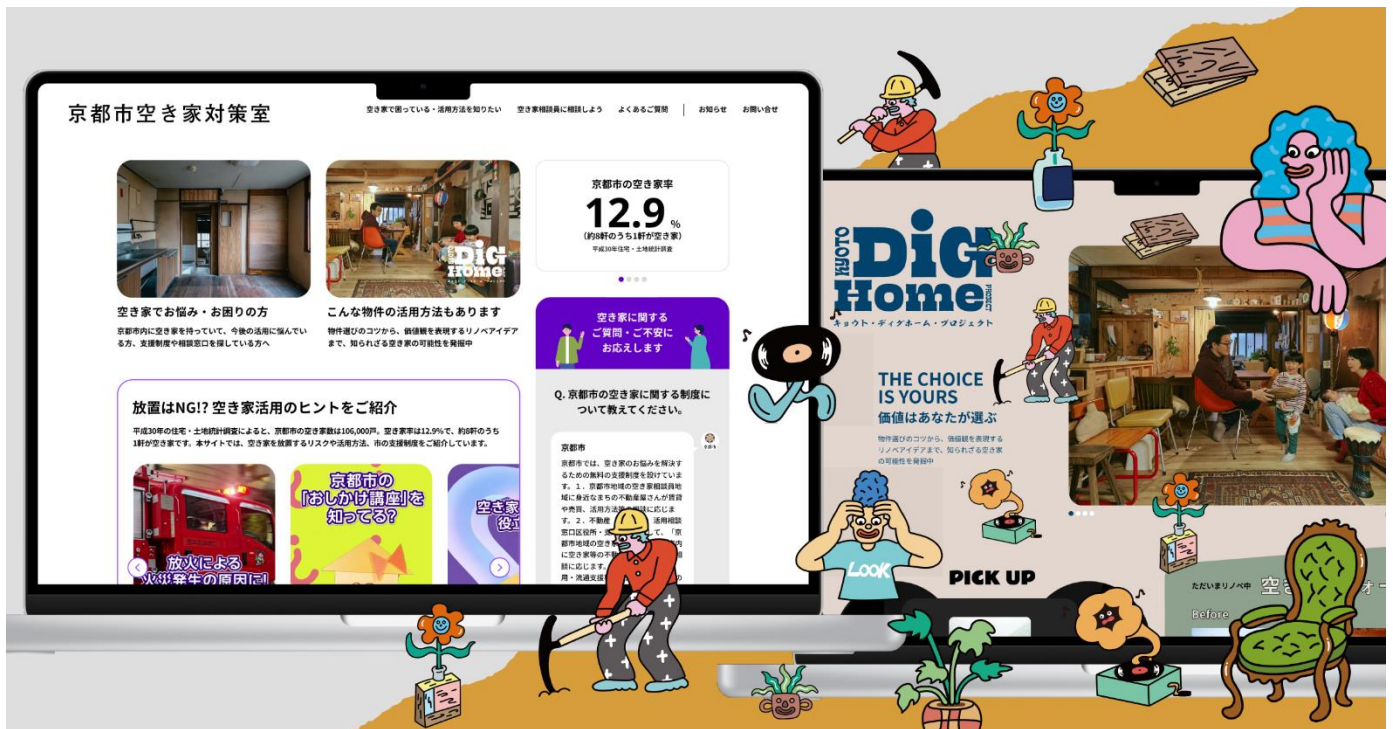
京都市空き家対策室

空き家で困っている・活用方法を知りたい　空き家相談員に相談しよう　よくあるご質問　お知らせ　お問い合せ

京都市の空き家率
12.9%
(約8軒のうち1軒が空き家)
平成30年住宅・土地統計調査

DIG Home

空き家でお悩み・お困りの方
京都市内に空き家を持っていて、今後の活用に悩んでいる方、支援制度や相談窓口を探している方へ

こんな物件の活用方法もあります
物件選びのコツから、価値観を表現するリノベアイデアまで、知られざる空き家の可能性を発掘中

空き家に関する
ご質問・ご不安に
お応えします

Q. 京都市の空き家に関する制度について教えてください。

京都市
京都市では、空き家のお悩みを解決するための無料の支援制度を設けています。1、京都市地域の空き家相談員地域に身近なまちの不動産屋さんが賃貸や売買、活用方法等の相談に応じます。2、不動産 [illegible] 活用相談窓口区役所・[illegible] て、「京都市地域の空き家 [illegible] 内に空き家等の不 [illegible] 談に応じます。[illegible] 用・流通支援 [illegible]

放置はNG!? 空き家活用のヒントをご紹介
平成30年の住宅・土地統計調査によると、京都市の空き家数は106,000戸。空き家率は12.9%で、約8軒のうち1軒が空き家です。本サイトでは、空き家を放置するリスクや活用方法、市の支援制度をご紹介しています。

放火による
火災発生の原因に

京都市の
「おしかけ講座」を
知ってる?

空き家
役立

KYOTO DIG Home PROJECT
キョウト・ディグホーム・プロジェクト

THE CHOICE
IS YOURS
価値はあなたが選ぶ
物件選びのコツから、価値観を表現するリノベアイデアまで、知られざる空き家の可能性を発掘中

LOOK

PICK UP

ただいまリノベ中　空き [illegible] オー

Before